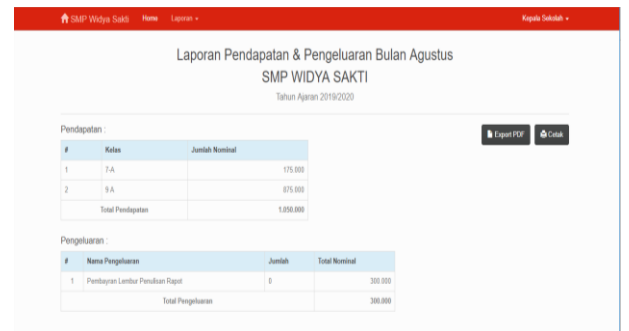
SMP Widya Sakti Home Laporan ▾ Kepala Sekolah ▾

Laporan Pendapatan & Pengeluaran Bulan Agustus
SMP WIDYA SAKTI
Tahun Ajaran 2019/2020

Pendapatan :

Export PDF Cetak

| # | Kelas | Jumlah Nominal |
|---|---|---|
| 1 | 7-A | 175.000 |
| 2 | 9 A | 875.000 |
| | Total Pendapatan | 1.050.000 |

Pengeluaran :

| # | Nama Pengeluaran | Jumlah | Total Nominal |
|---|---|---|---|
| 1 | Pembayran Lembur Penulisan Rapot | 0 | 300.000 |
| | Total Pengeluaran | | 300.000 |